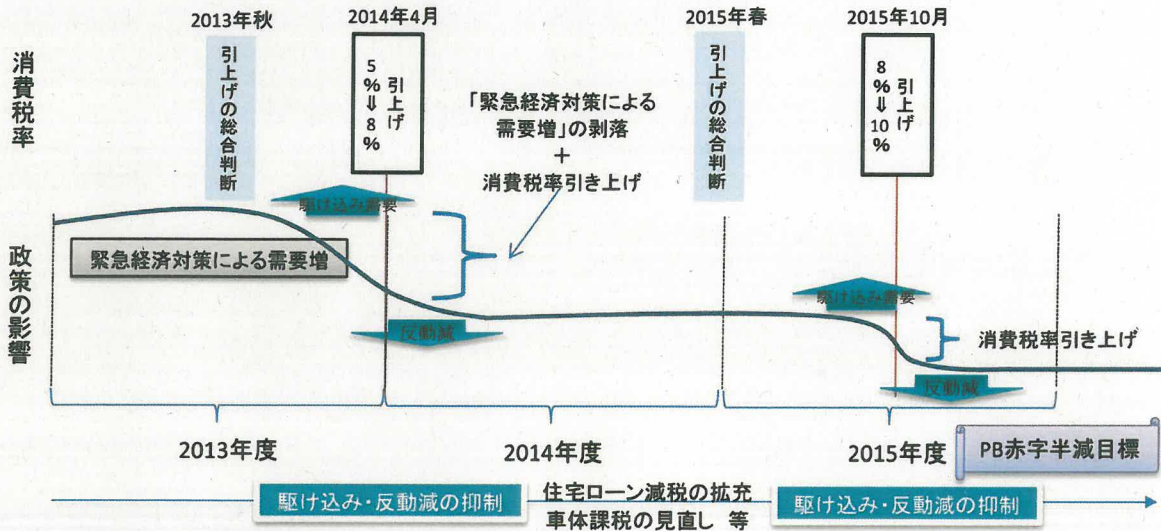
消費税率

2013年秋

引上げの総合判断

2014年4月

5%⇓8% 引上げ

「緊急経済対策による需要増」の剥落
＋
消費税率引き上げ

2015年春

引上げの総合判断

2015年10月

8%⇓10% 引上げ

政策の影響

駆け込み需要

緊急経済対策による需要増

反動減

駆け込み需要

消費税率引き上げ

反動減

2013年度

2014年度

2015年度

PB赤字半減目標

駆け込み・反動減の抑制

住宅ローン減税の拡充
車体課税の見直し 等

駆け込み・反動減の抑制